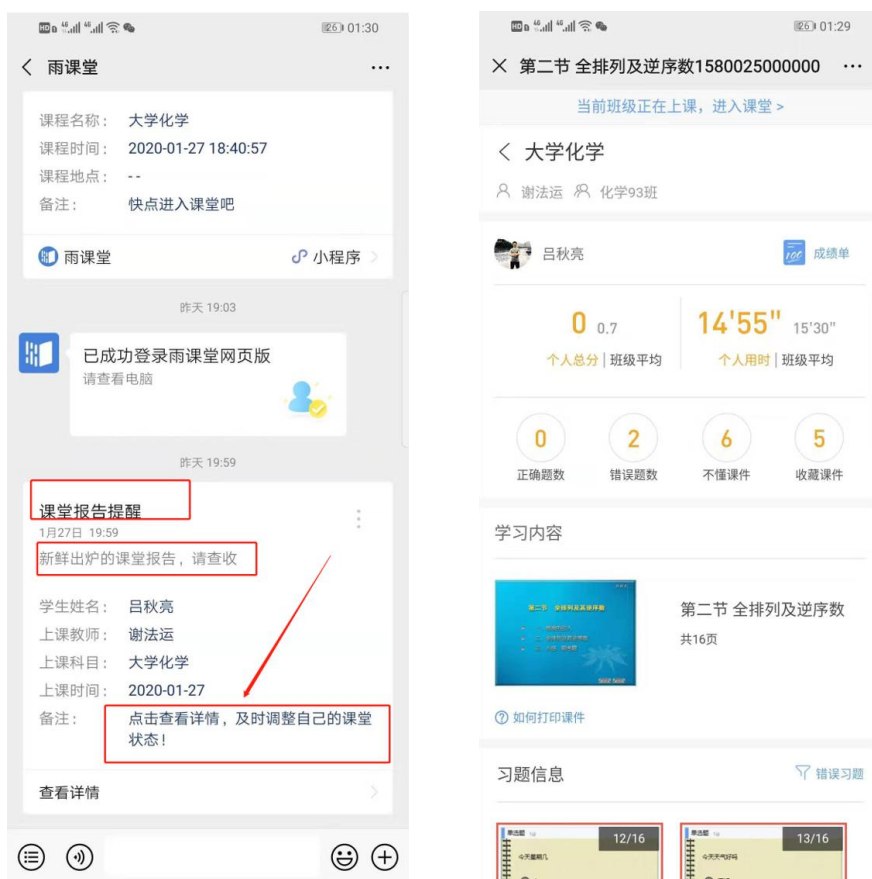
HD 4G 4G 26 01:30

< 雨课堂 ···

课程名称： 大学化学
课程时间： 2020-01-27 18:40:57
课程地点： - -
备注： 快点进入课堂吧

雨课堂 小程序 >

昨天 19:03

已成功登录雨课堂网页版
请查看电脑

昨天 19:59

课堂报告提醒
1月27日 19:59
新鲜出炉的课堂报告，请查收

学生姓名： 吕秋亮
上课教师： 谢法运
上课科目： 大学化学
上课时间： 2020-01-27
备注： 点击查看详情，及时调整自己的课堂状态！

查看详情 >

HD 4G 4G 26 01:29

× 第二节 全排列及逆序数1580025000000 ···

当前班级正在上课，进入课堂 >

< 大学化学

谢法运 化学93班

吕秋亮 成绩单

0 0.7
个人总分 | 班级平均

14'55" 15'30"
个人用时 | 班级平均

0 正确题数
2 错误题数
6 不懂课件
5 收藏课件

学习内容

第二节 全排列及逆序数

第二节 全排列及逆序数
共16页

如何打印课件

习题信息 错误习题

单选题 12/16
今天星期几

单选题 13/16
今天天气好吗